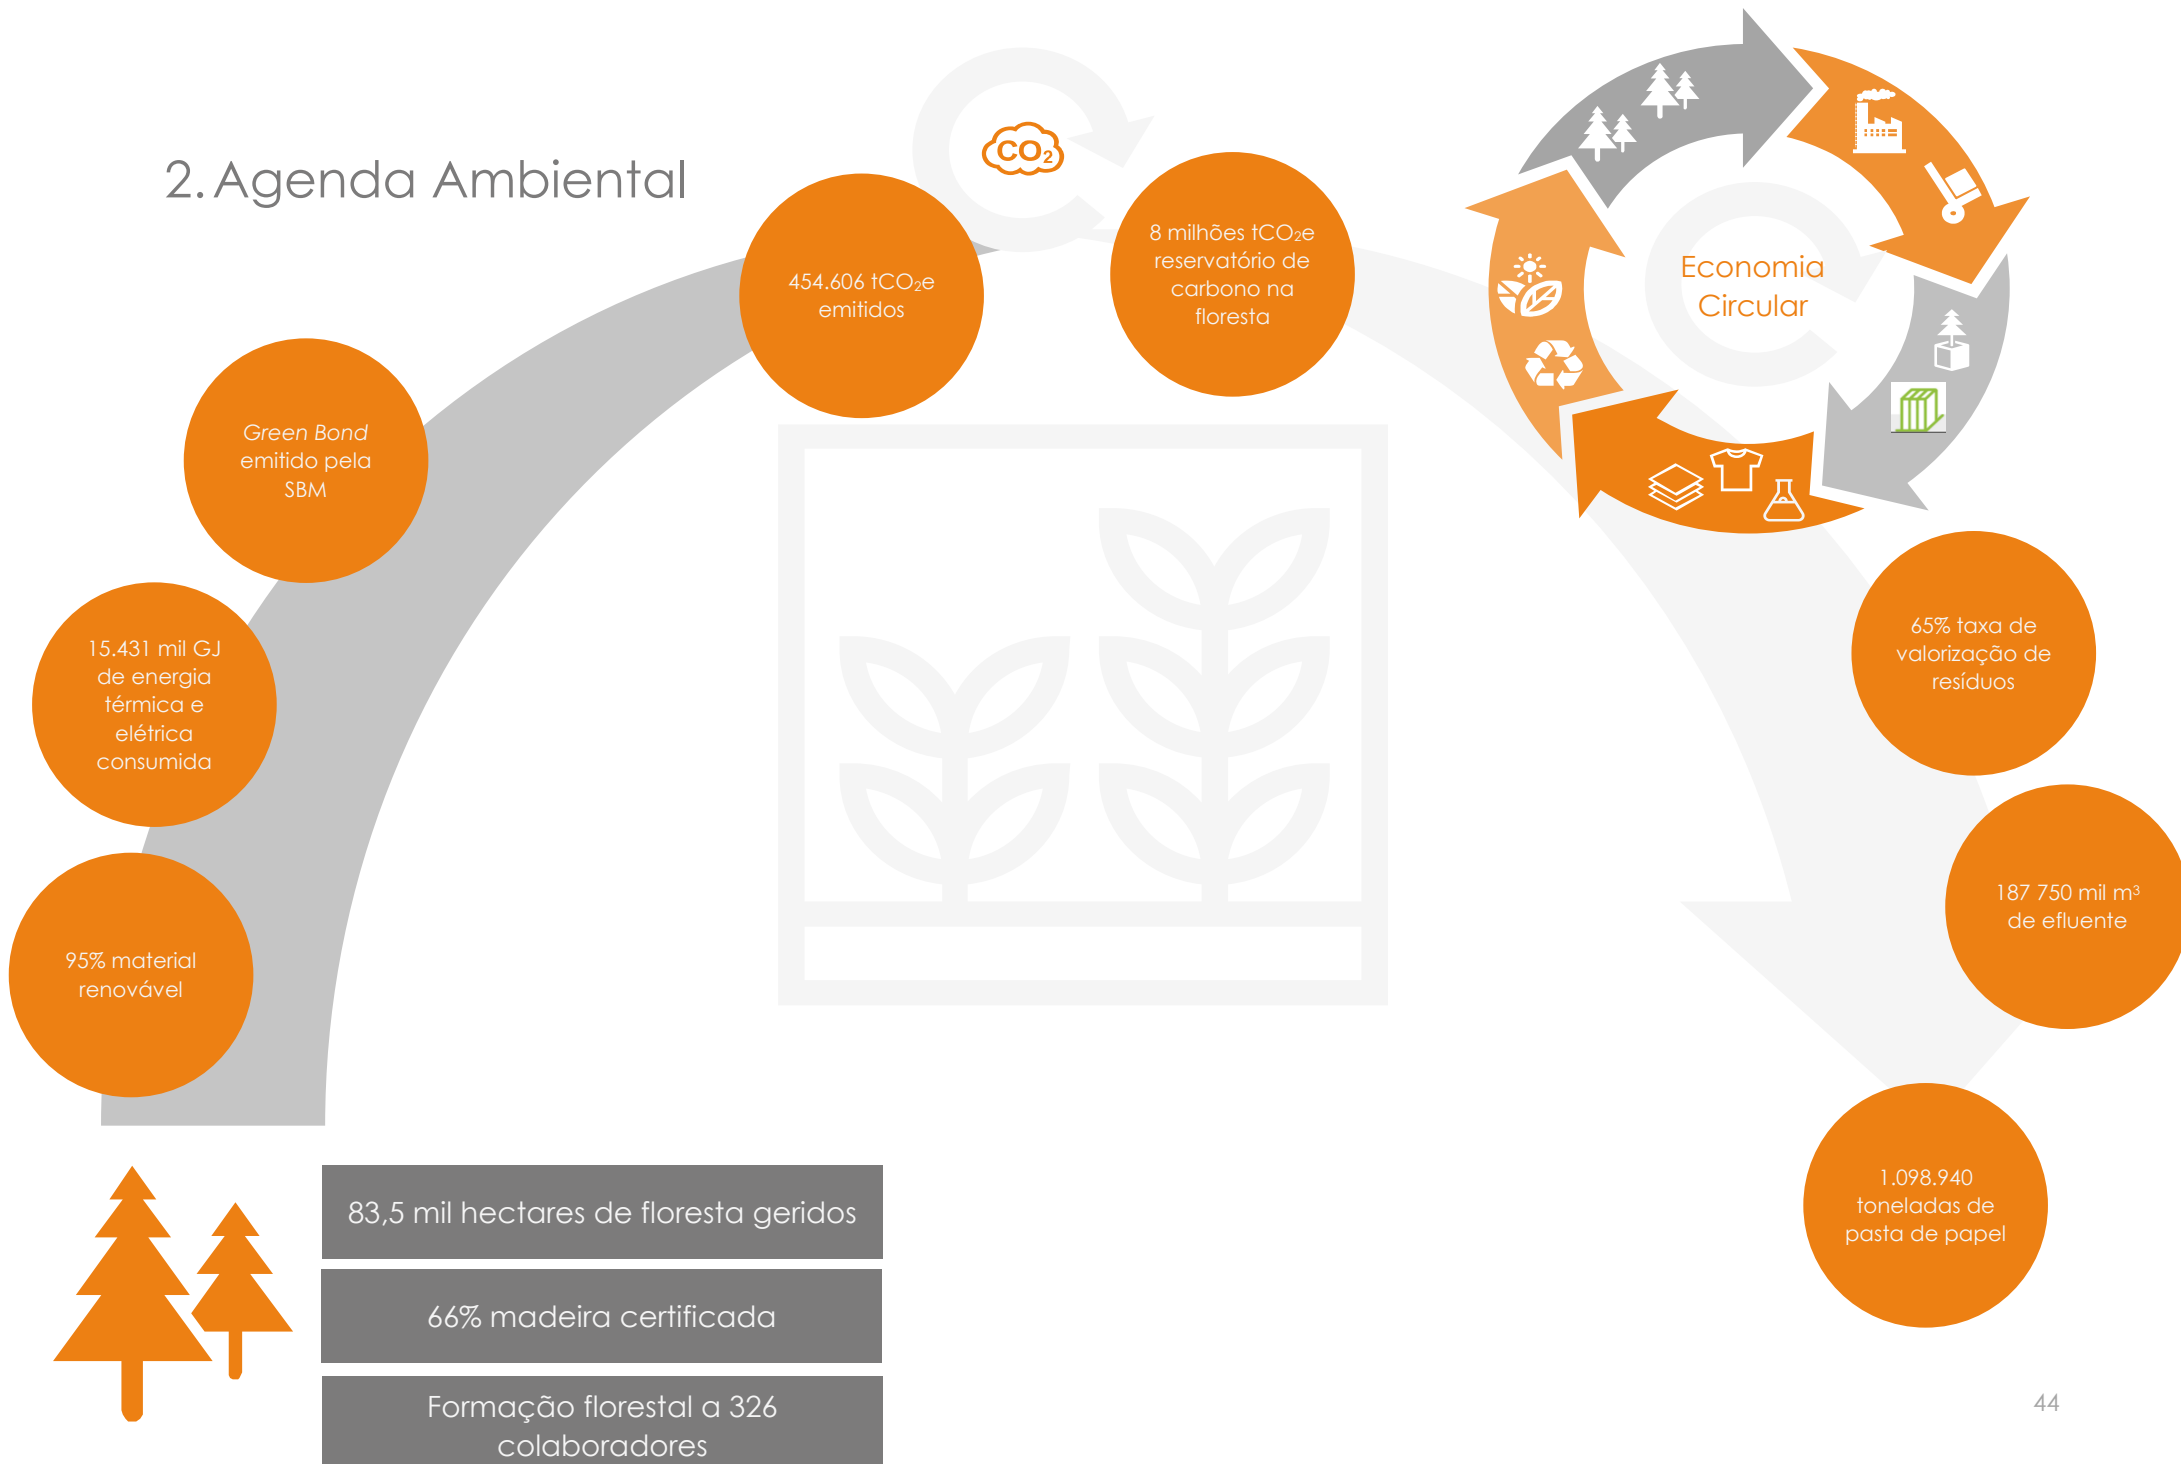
2. Agenda Ambiental

$CO_2$

454.606 $tCO_2e$ emitidos

8 milhões $tCO_2e$ reservatório de carbono na floresta

Economia Circular

Green Bond emitido pela SBM

15.431 mil GJ de energia térmica e elétrica consumida

95% material renovável

65% taxa de valorização de resíduos

187 750 mil $m^3$ de efluente

1.098.940 toneladas de pasta de papel

83,5 mil hectares de floresta geridos

66% madeira certificada

Formação florestal a 326 colaboradores

44